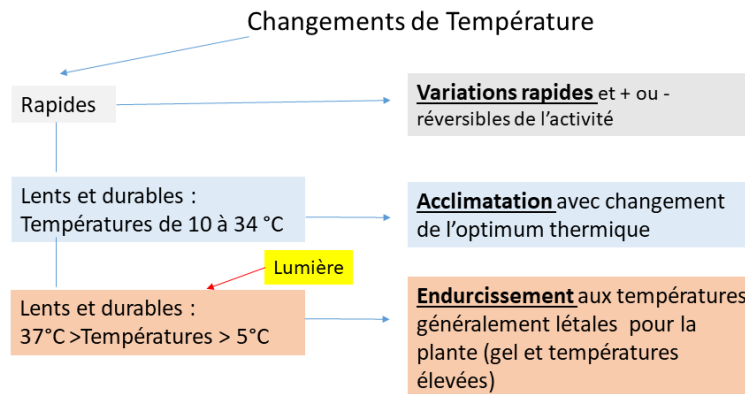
Changements de Température

Rapides

Variations rapides et + ou - réversibles de l'activité

Lents et durables : Températures de 10 à 34 °C

Acclimatation avec changement de l'optimum thermique

Lumière

Lents et durables : 37°C >Températures > 5°C

Endurcissement aux températures généralement létales pour la plante (gel et températures élevées)